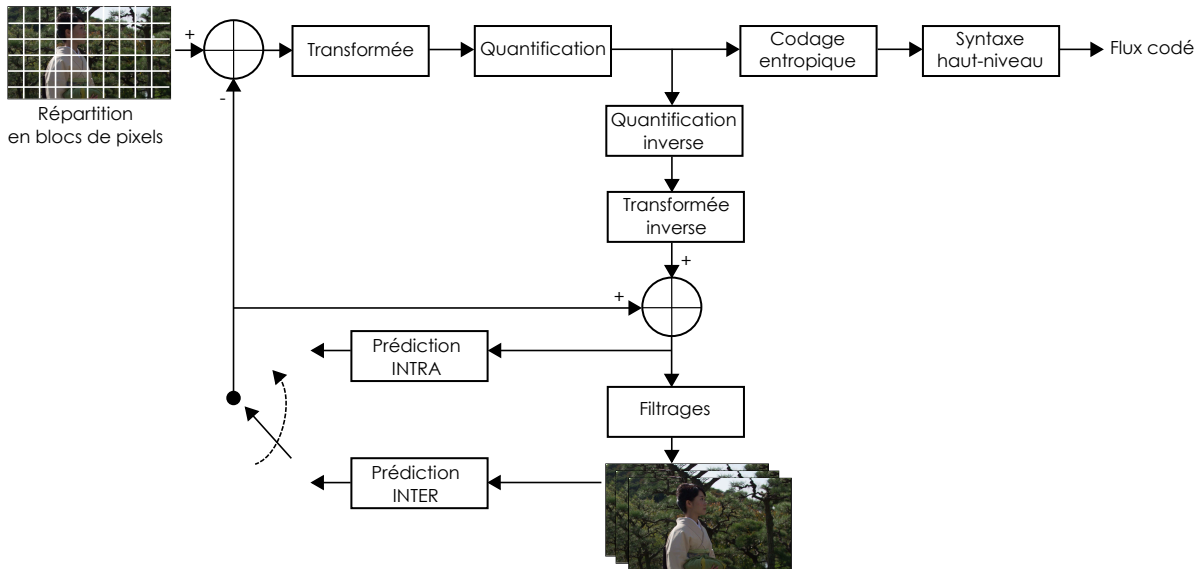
+
-
Répartition en blocs de pixels
Transformée
Quantification
Codage entropique
Syntaxe haut-niveau
Flux codé
Quantification inverse
Transformée inverse
+
+
Prédiction INTRA
Filtrages
Prédiction INTER